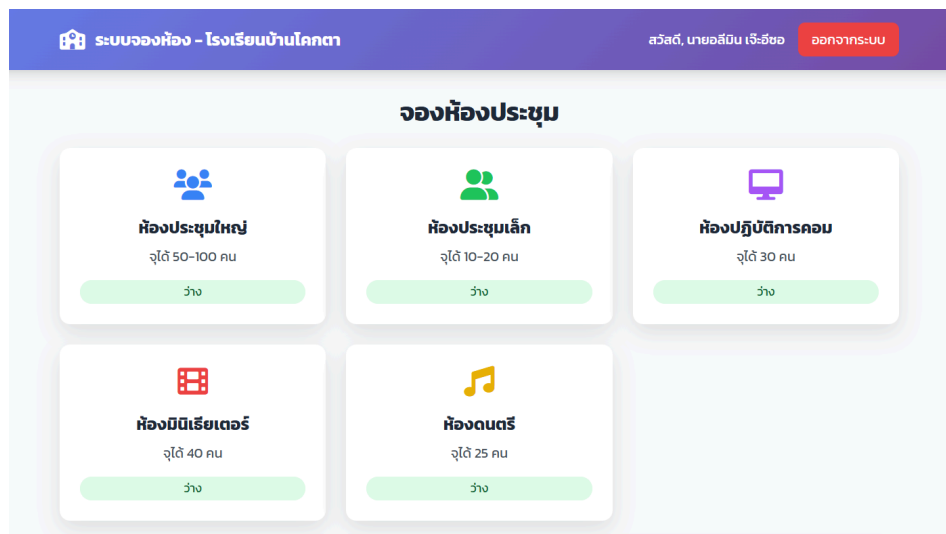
ระบบจองห้อง - โรงเรียนบ้านโคกตา

สวัสดี, นายอลีมิน เจ๊ะอีซอ

ออกจากระบบ

จองห้องประชุม

ห้องประชุมใหญ่

จุได้ 50-100 คน

ว่าง

ห้องประชุมเล็ก

จุได้ 10-20 คน

ว่าง

ห้องปฏิบัติการคอม

จุได้ 30 คน

ว่าง

ห้องมินิเธียเตอร์

จุได้ 40 คน

ว่าง

ห้องดนตรี

จุได้ 25 คน

ว่าง